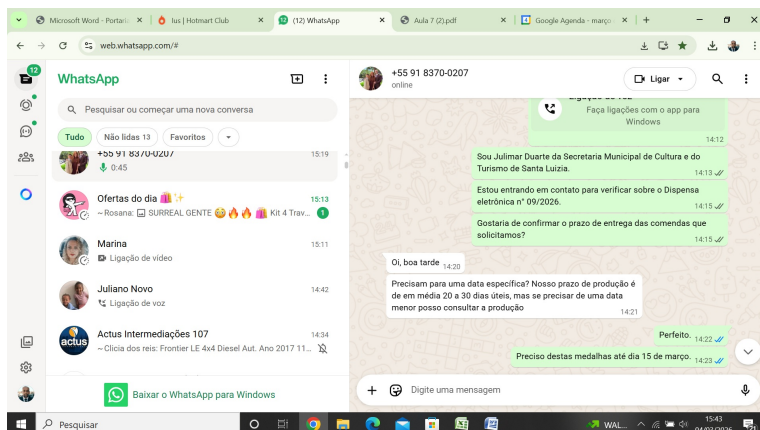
Microsoft Word - Portaria | lus | Hotmart Club | (12) WhatsApp | Aula 7 (2).pdf | Google Agenda - março

web.whatsapp.com/#

12

WhatsApp

Pesquisar ou começar uma nova conversa

Tudo | Não lidas 13 | Favoritos

+55 91 8370-0207 15:19
0:45

Ofertas do dia 🛍️✨ 15:13
~Rosana: SURREAL GENTE 😳🔥🔥🛍️ Kit 4 Trav... 1

Marina 15:11
Ligação de vídeo

Juliano Novo 14:42
Ligação de voz

Actus Intermediações 107 14:34
~Clicia dos reis: Frontier LE 4x4 Diesel Aut. Ano 2017 11...

Baixar o WhatsApp para Windows

+55 91 8370-0207
online

Ligar

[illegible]
Faça ligações com o app para Windows
14:12

Sou Julimar Duarte da Secretaria Municipal de Cultura e do Turismo de Santa Luizia. 14:13

Estou entrando em contato para verificar sobre o Dispensa eletrônica n° 09/2026. 14:15

Gostaria de confirmar o prazo de entrega das comendas que solicitamos? 14:15

Oi, boa tarde 14:20

Precisam para uma data específica? Nosso prazo de produção é de em média 20 a 30 dias úteis, mas se precisar de uma data menor posso consultar a produção 14:21

Perfeito. 14:22

Preciso destas medalhas até dia 15 de março. 14:23

Digite uma mensagem

Pesquisar

WAL...

15:43
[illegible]